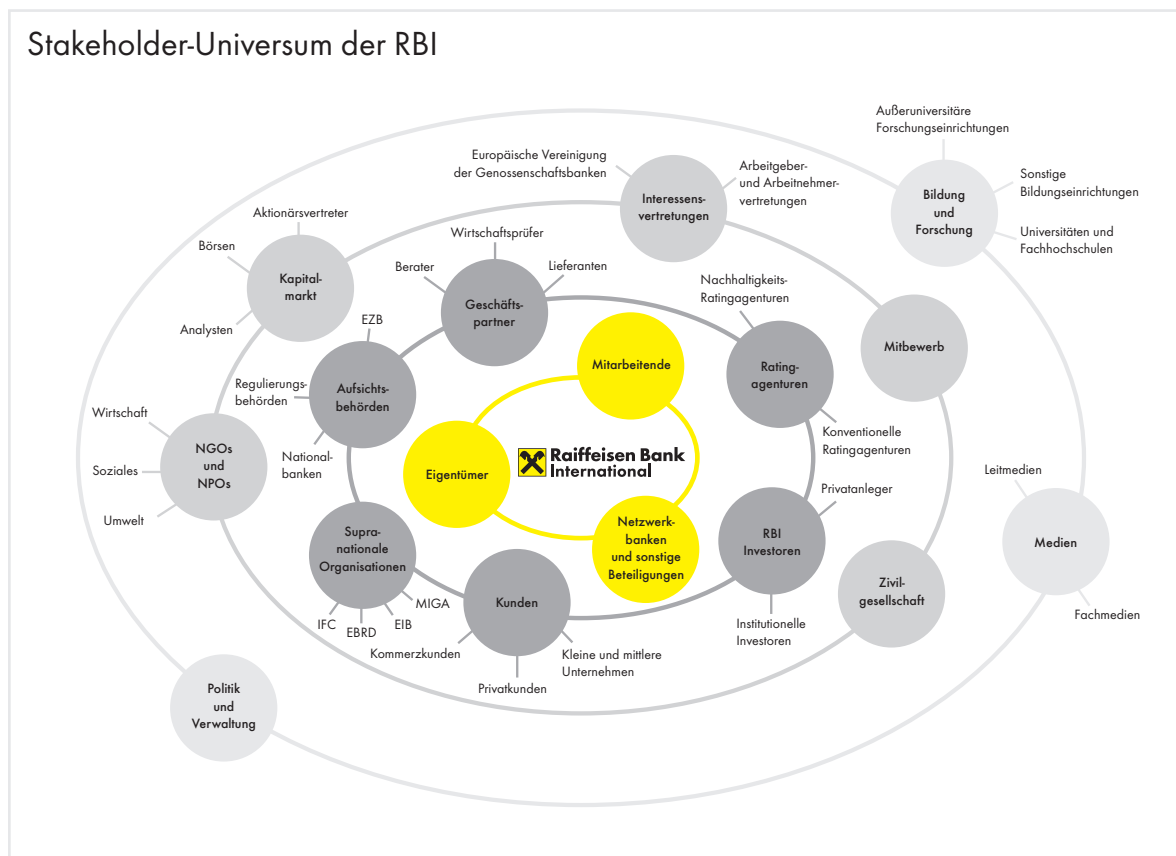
Stakeholder-Universum der RBI

Außeruniversitäre Forschungseinrichtungen

Europäische Vereinigung der Genossenschaftsbanken

Interessensvertretungen

Arbeitgeber- und Arbeitnehmervertretungen

Bildung und Forschung

Sonstige Bildungseinrichtungen

Universitäten und Fachhochschulen

Aktionärsvertreter

Börsen

Kapitalmarkt

Analysten

Wirtschaftsprüfer

Berater

Lieferanten

Geschäftspartner

Nachhaltigkeits-Ratingagenturen

Mitbewerb

EZB

Mitarbeitende

Ratingagenturen

Regulierungsbehörden

Aufsichtsbehörden

Wirtschaft

NGOs und NPOs

Soziales

Umwelt

Nationalbanken

Eigentümer

Raiffeisen Bank International

Konventionelle Ratingagenturen

Privatanleger

Leitmedien

Medien

Supranationale Organisationen

Netzwerkbanken und sonstige Beteiligungen

RBI Investoren

Zivilgesellschaft

MIGA

IFC

EBRD

EIB

Kunden

Institutionelle Investoren

Fachmedien

Kommerzkunden

Kleine und mittlere Unternehmen

Privatkunden

Politik und Verwaltung